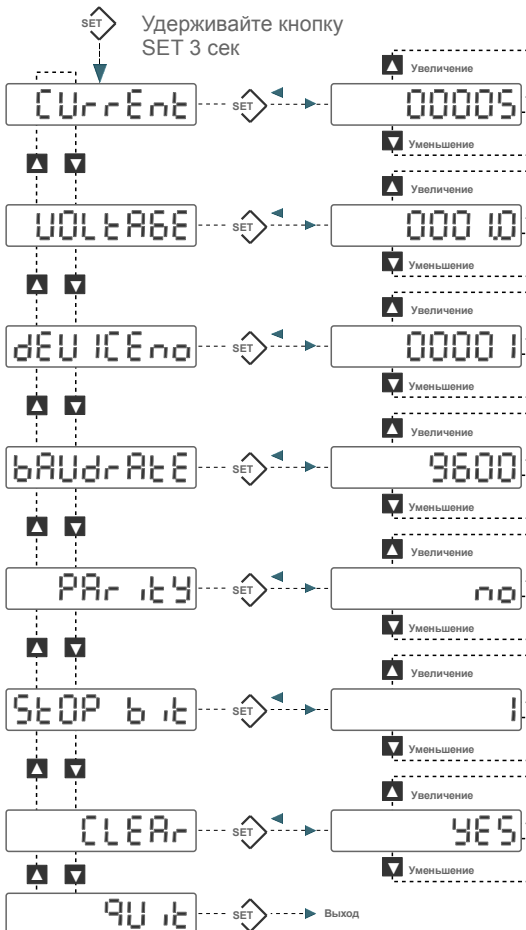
SET Удерживайте кнопку SET 3 сек

CUrrEnt SET 00005
Увеличение
Уменьшение

UOLtAGE SET 000 1.0
Увеличение
Уменьшение

dEU ICEno SET 0000 1
Увеличение
Уменьшение

bAUdrAtE SET 9600
Увеличение
Уменьшение

PAr itY SET no
Увеличение
Уменьшение

StOP bit SET 1
Увеличение
Уменьшение

CLEAr SET YES
Увеличение
Уменьшение

qUit SET Выход